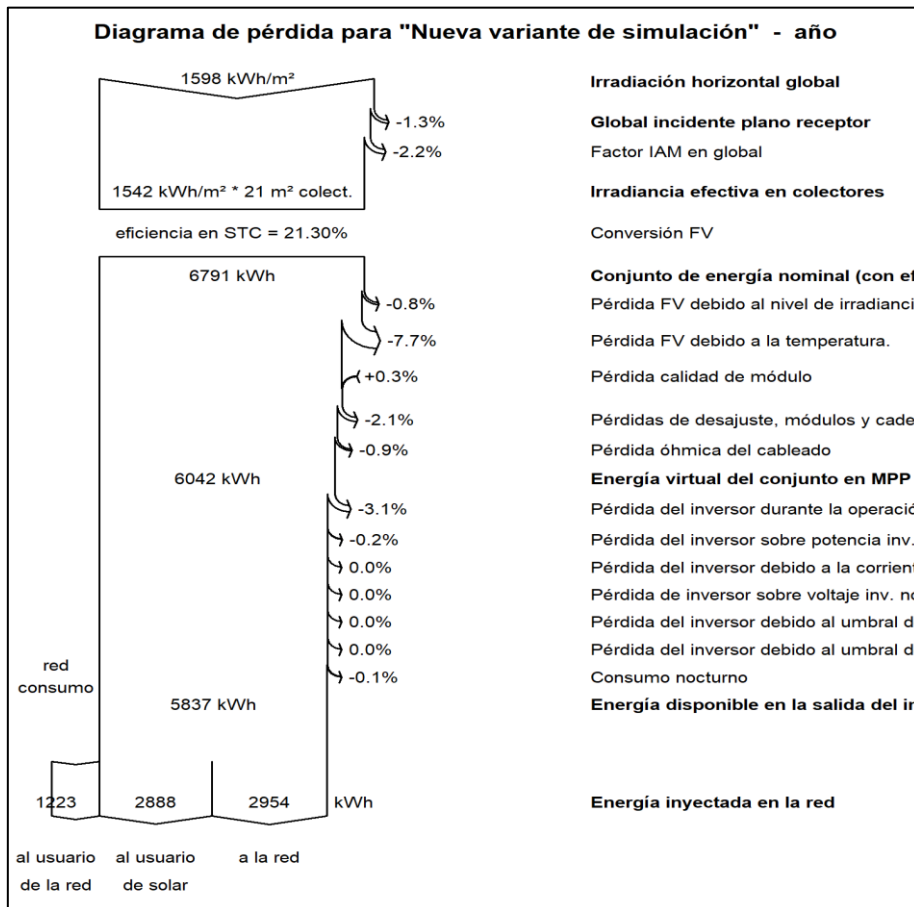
Diagrama de pérdida para "Nueva variante de simulación" - año

1598 kWh/m²

Irradiación horizontal global

-1.3%

Global incidente plano receptor

-2.2%

Factor IAM en global

1542 kWh/m² * 21 m² colect.

Irradiancia efectiva en colectores

eficiencia en STC = 21.30%

Conversión FV

6791 kWh

Conjunto de energía nominal (con ef

-0.8%

Pérdida FV debido al nivel de irradianci

-7.7%

Pérdida FV debido a la temperatura.

+0.3%

Pérdida calidad de módulo

-2.1%

Pérdidas de desajuste, módulos y cade

-0.9%

Pérdida óhmica del cableado

6042 kWh

Energía virtual del conjunto en MPP

-3.1%

Pérdida del inversor durante la operació

-0.2%

Pérdida del inversor sobre potencia inv.

0.0%

Pérdida del inversor debido a la corrient

0.0%

Pérdida de inversor sobre voltaje inv. n

0.0%

Pérdida del inversor debido al umbral d

0.0%

Pérdida del inversor debido al umbral d

red consumo

-0.1%

Consumo nocturno

5837 kWh

Energía disponible en la salida del ir

1223 | 2888 | 2954 kWh

Energía inyectada en la red

al usuario de la red

al usuario de solar

a la red